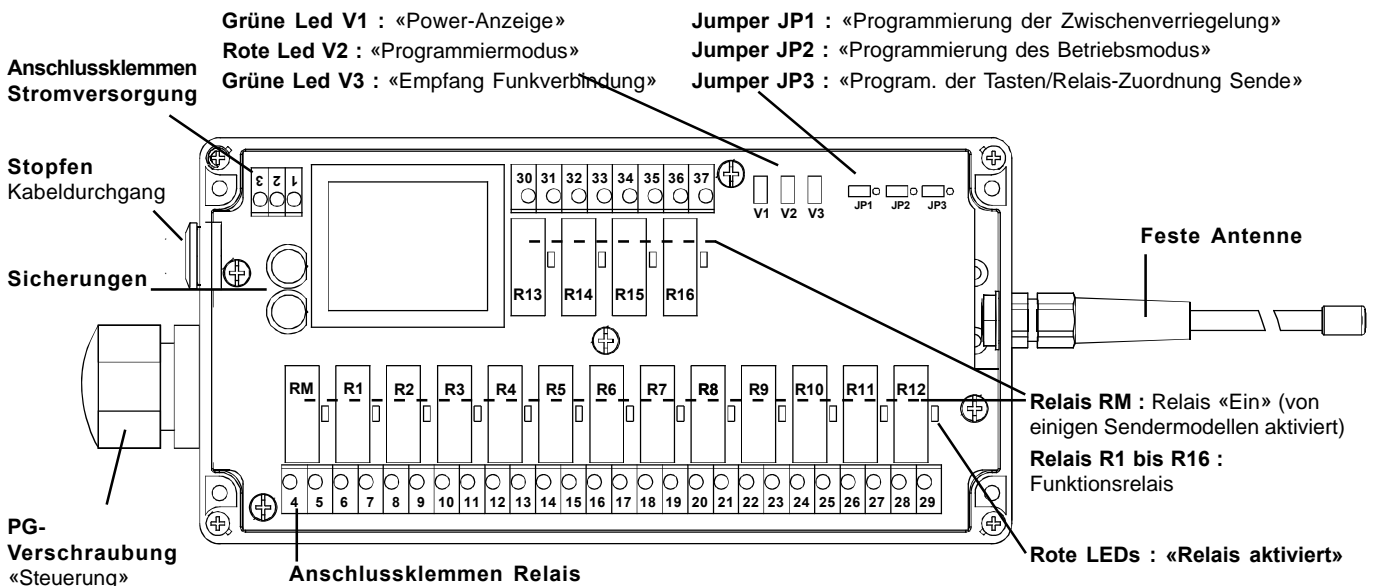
Grüne Led V1 : «Power-Anzeige»
Rote Led V2 : «Programmiermodus»
Grüne Led V3 : «Empfang Funkverbindung»

Jumper JP1 : «Programmierung der Zwischenverriegelung»
Jumper JP2 : «Programmierung des Betriebsmodus»
Jumper JP3 : «Program. der Tasten/Relais-Zuordnung Sende»

Anschlussklemmen Stromversorgung

Stopfen
Kabeldurchgang

Sicherungen

3 2 1

30 31 32 33 34 35 36 37

V1 V2 V3

JP1 JP2 JP3

R13 R14 R15 R16

Feste Antenne

RM R1 R2 R3 R4 R5 R6 R7 R8 R9 R10 R11 R12

4 5 6 7 8 9 10 11 12 13 14 15 16 17 18 19 20 21 22 23 24 25 26 27 28 29

Relais RM : Relais «Ein» (von einigen Sendermodellen aktiviert)

Relais R1 bis R16 :
Funktionsrelais

PG-Verschraubung
«Steuerung»

Anschlussklemmen Relais

Rote LEDs : «Relais aktiviert»